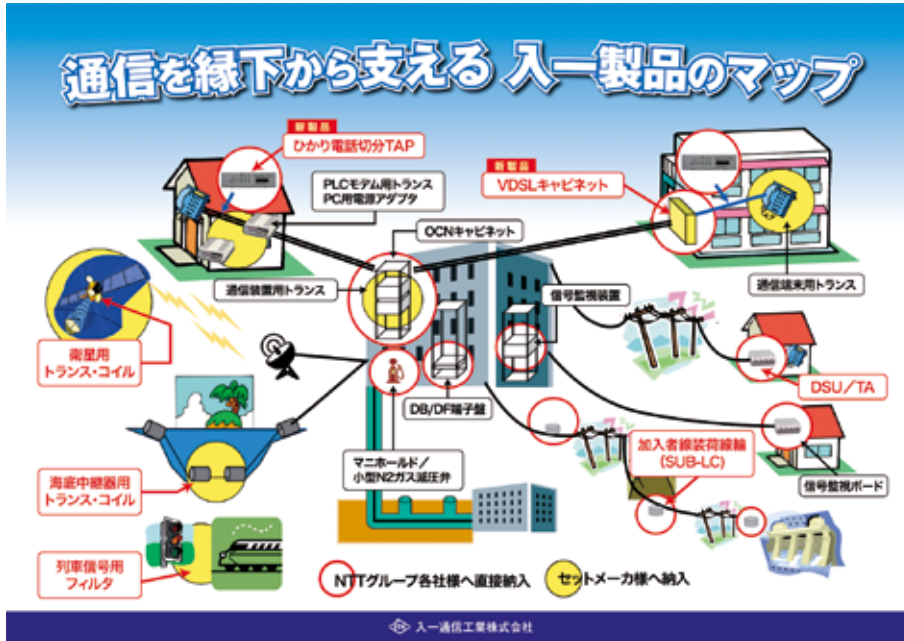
通信を縁下から支える 入一製品のマップ

新製品
ひかり電話切分TAP

PLCモデム用トランス
PC用電源アダプタ

新製品
VDSLキャビネット

OCNキャビネット

通信装置用トランス

通信端末用トランス

信号監視装置

衛星用
トランス・コイル

DSU／TA

DB/DF端子盤

海底中継器用
トランス・コイル

マニホールド／
小型N2ガス減圧弁

加入者線装荷線輪
(SUB-LC)

信号監視ボード

列車信号用
フィルタ

NTTグループ各社様へ直接納入

セットメーカ様へ納入

入一通信工業株式会社